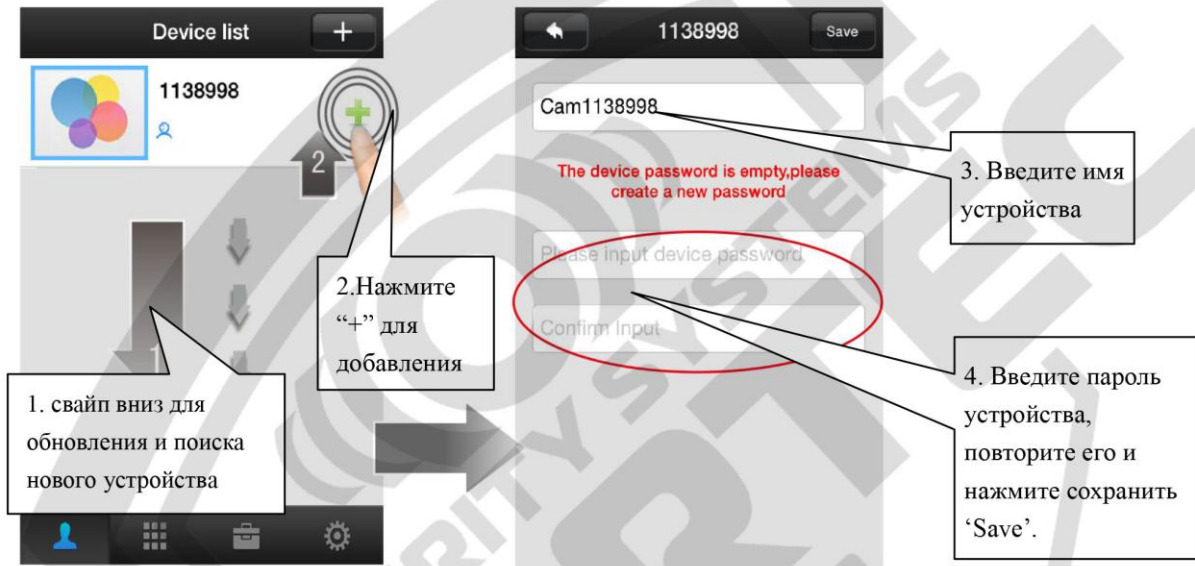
Device list +

1138998

2

1

2.Нажмите "+" для добавления

1. свайп вниз для обновления и поиска нового устройства

1138998 Save

Cam1138998

The device password is empty,please create a new password

Please input device password

Confirm Input

3. Введите имя устройства

4. Введите пароль устройства, повторите его и нажмите сохранить 'Save'.